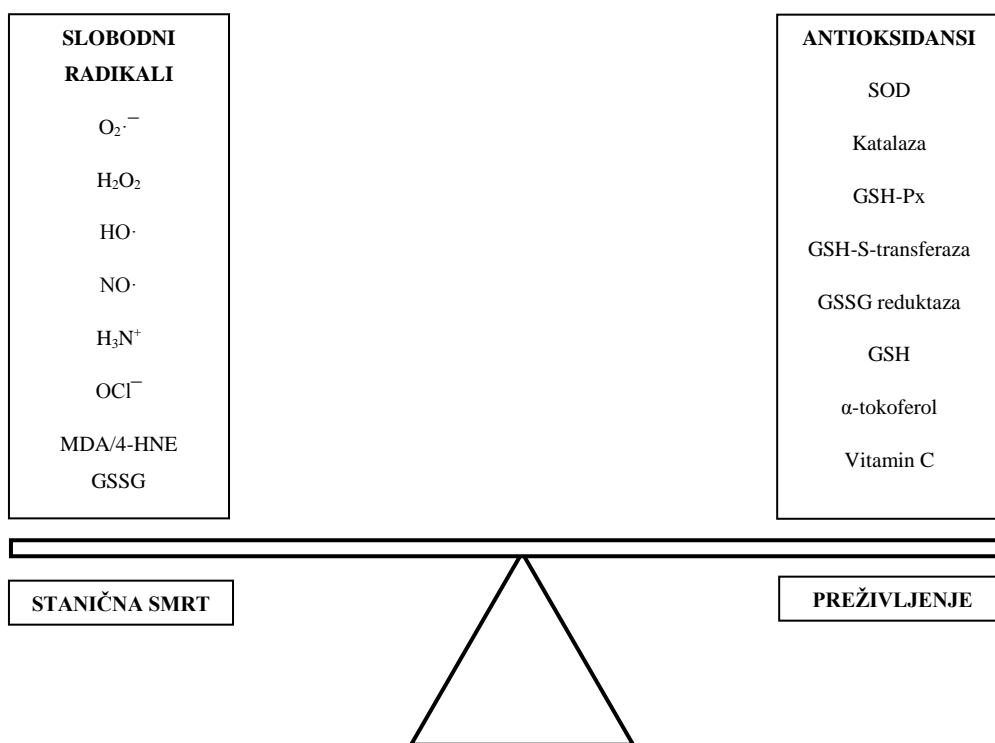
SLOBODNI RADIKALI

$O_2^{\cdot -}$

$H_2O_2$

$HO^{\cdot}$

$NO^{\cdot}$

$H_3N^+$

$OCl^-$

MDA/4-HNE
GSSG

ANTIOKSIDANSI

SOD

Katalaza

GSH-Px

GSH-S-transferaza

GSSG reduktaza

GSH

α-tokoferol

Vitamin C

STANIČNA SMRT

PREŽIVLJENJE